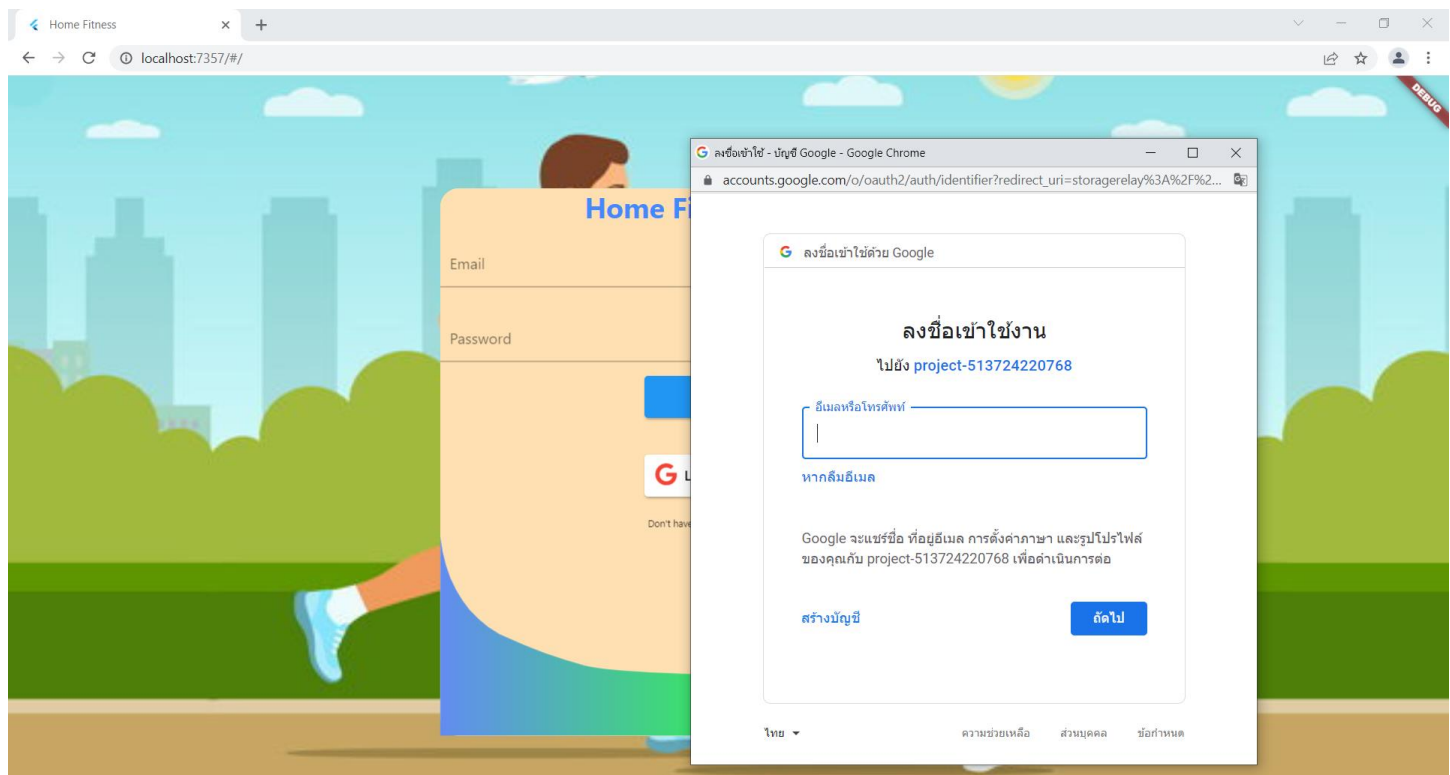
Home Fitness × +
← → C ⓘ localhost:7357/#/

DEBUG

Home Fi
Email
Password
G L
Don't have

ลงชื่อเข้าใช้ - บัญชี Google - Google Chrome
accounts.google.com/o/oauth2/auth/identifier?redirect_uri=storagerelay%3A%2F%2...

G ลงชื่อเข้าใช้ด้วย Google

ลงชื่อเข้าใช้งาน
ไปยัง project-513724220768

อีเมลหรือโทรศัพท์

หากลืมอีเมล

Google จะแชร์ชื่อ ที่อยู่อีเมล การตั้งค่าภาษา และรูปโปรไฟล์ของคุณกับ project-513724220768 เพื่อดำเนินการต่อ

สร้างบัญชี
ถัดไป

ไทย ▾
ความช่วยเหลือ ส่วนบุคคล ข้อกำหนด